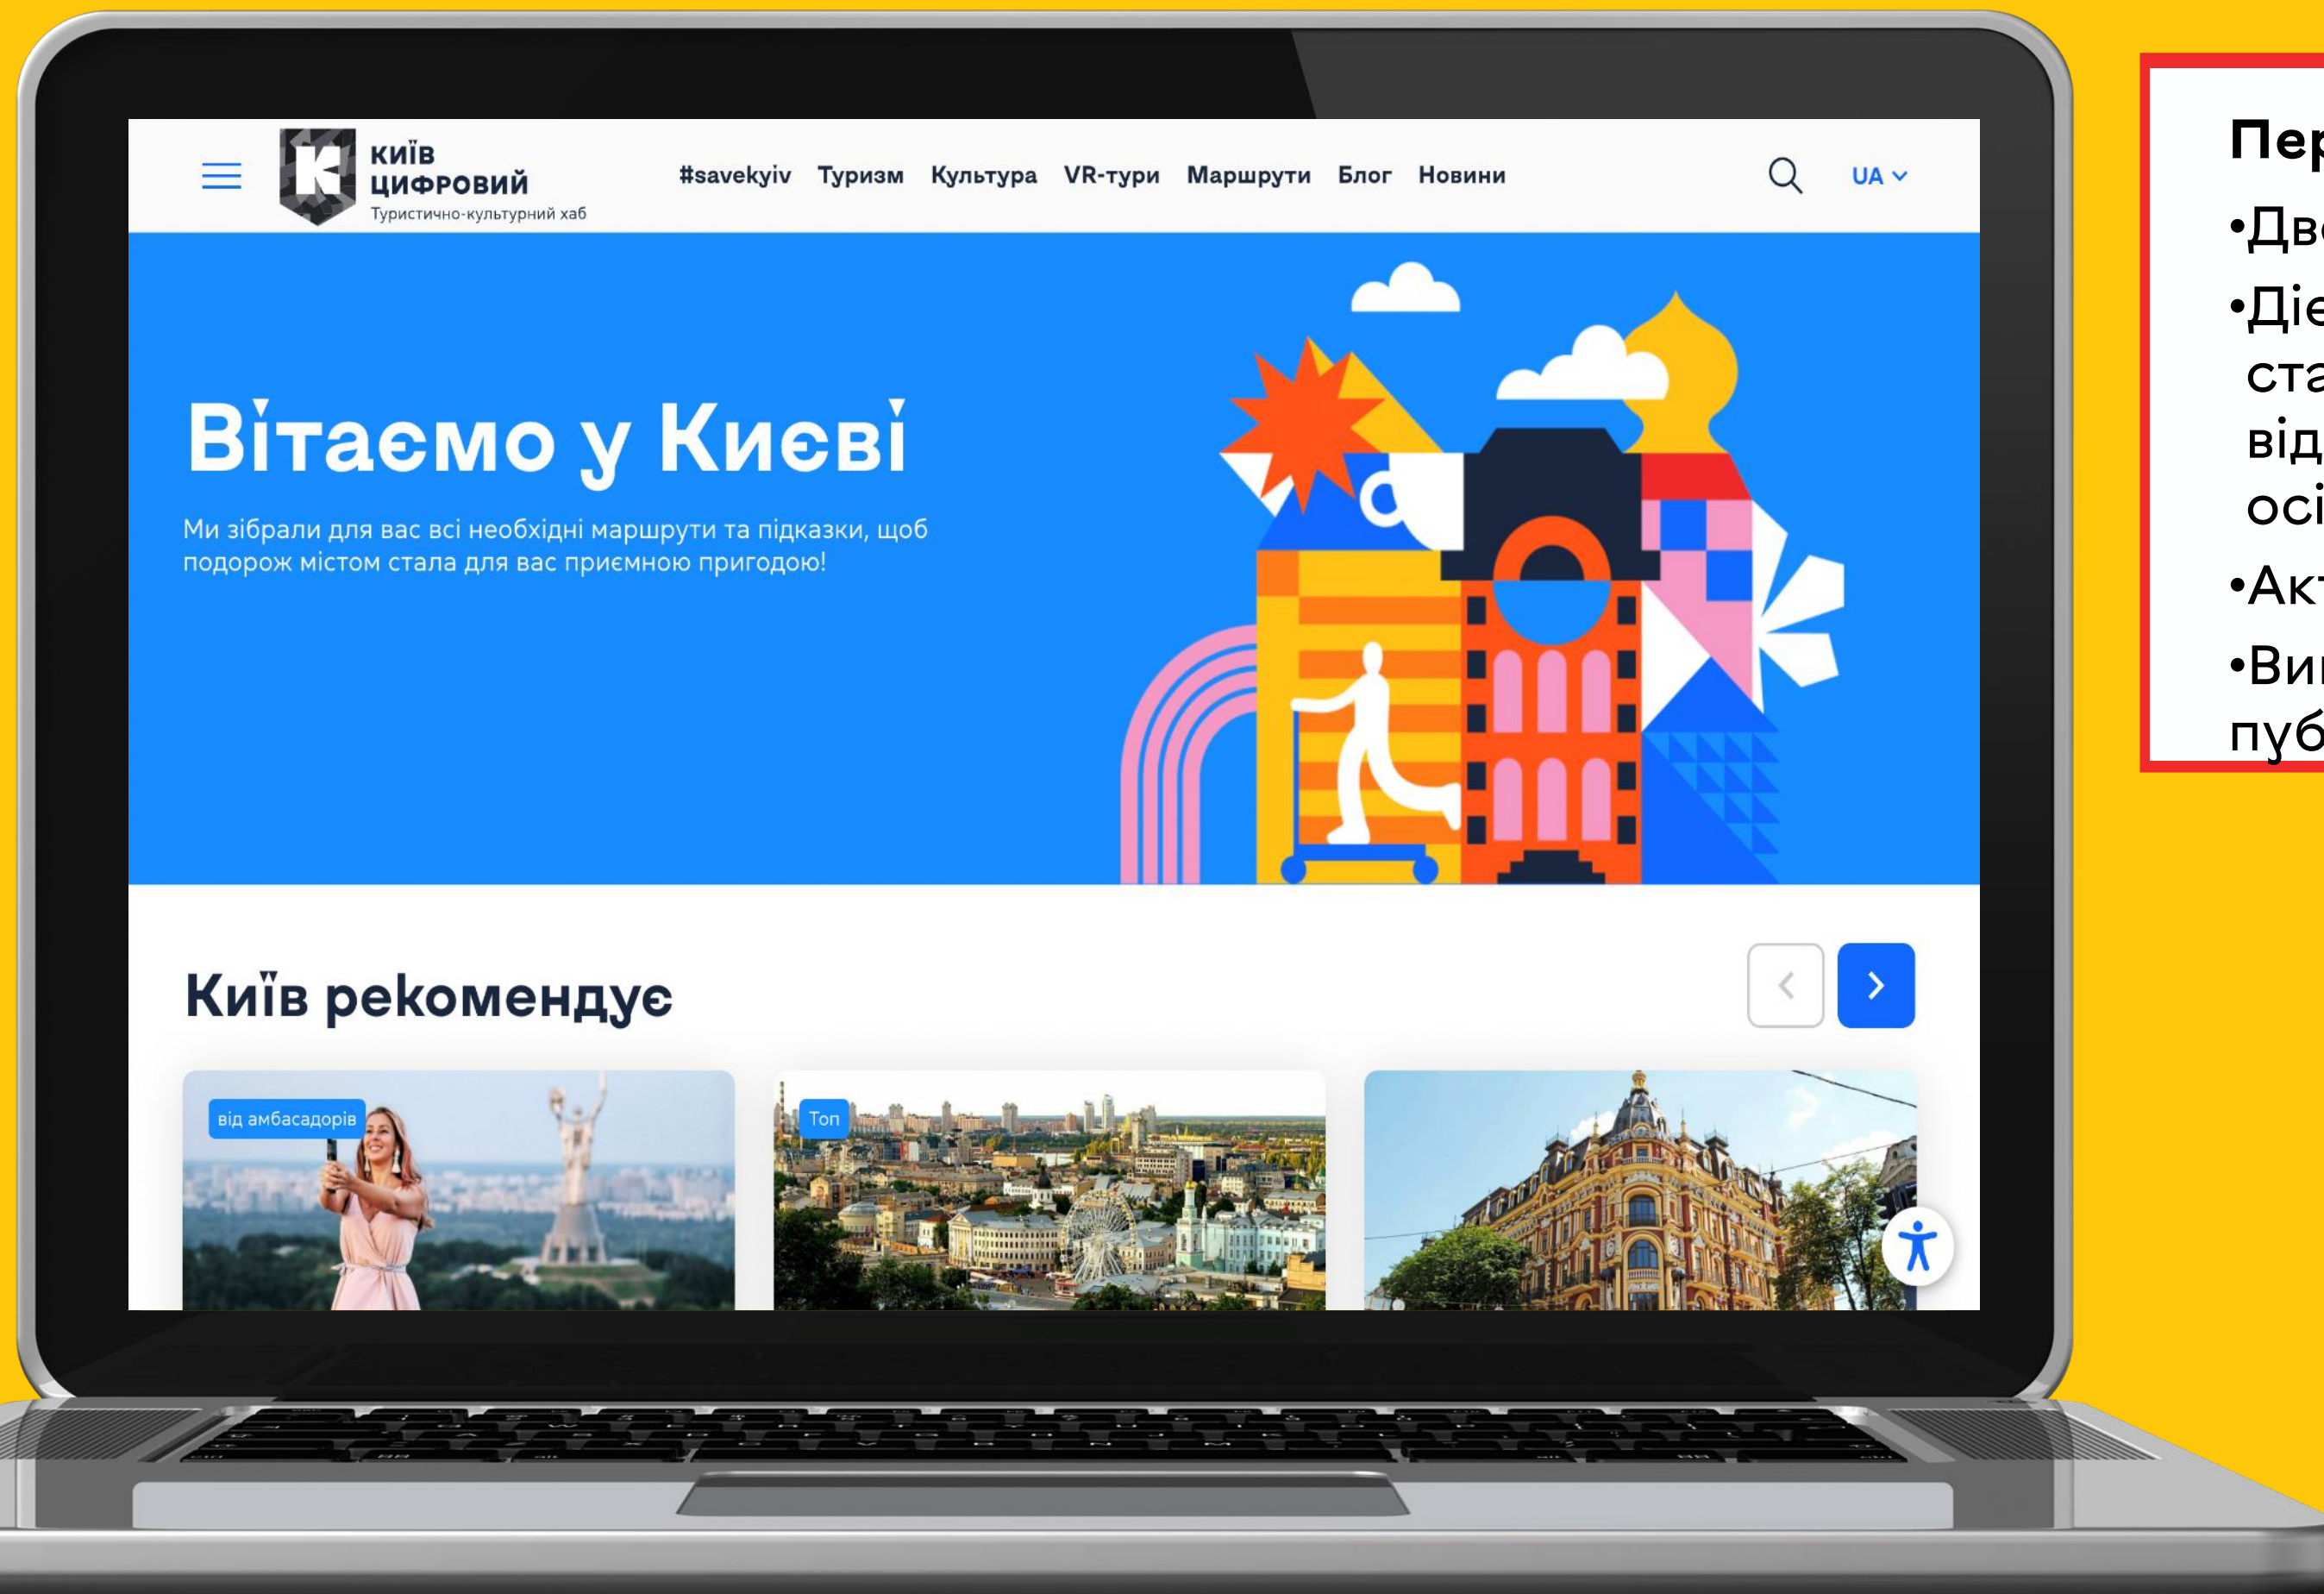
КИЇВ ЦИФРОВИЙ
Туристично-культурний хаб

#savekyiv Туризм Культура VR-тури Маршрути Блог Новини

UA

Вітаємо у Києві

Ми зібрали для вас всі необхідні маршрути та підказки, щоб подорож містом стала для вас приємною пригодою!

Київ рекомендує

від амбасадорів

Топ

Пер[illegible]

•Дв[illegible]

•Діє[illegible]
ста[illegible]
від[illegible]
осі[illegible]

•Ак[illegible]

•Ви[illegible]
пуб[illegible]